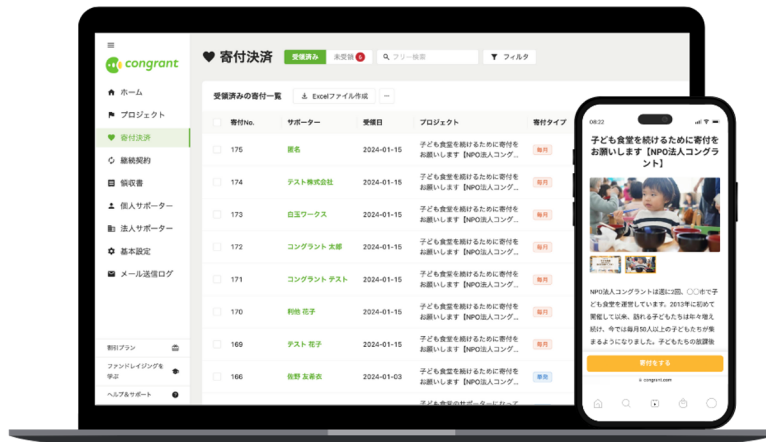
congrant

ホーム
プロジェクト
寄付決済
継続契約
領収書
個人サポーター
法人サポーター
基本設定
メール送信ログ

割引プラン
ファンドレイジングを学ぶ
ヘルプ&サポート

寄付決済
受領済み
未受領 5
フリー検索
フィルタ

受領済みの寄付一覧
Excelファイル作成
...

| | 寄付No. | サポーター | 受領日 | プロジェクト | 寄付タイプ |
|---|---|---|---|---|---|
| | 175 | 匿名 | 2024-01-15 | 子ども食堂を続けるために寄付をお願いします【NPO法人コングラ | 毎月 |
| | 174 | テスト株式会社 | 2024-01-15 | 子ども食堂を続けるために寄付をお願いします【NPO法人コングラ | 今回 |
| | 173 | 白玉ワークス | 2024-01-15 | 子ども食堂を続けるために寄付をお願いします【NPO法人コングラ | 毎月 |
| | 172 | コングラント 太郎 | 2024-01-15 | 子ども食堂を続けるために寄付をお願いします【NPO法人コングラ | 今回 |
| | 171 | コングラント テスト | 2024-01-15 | 子ども食堂を続けるために寄付をお願いします【NPO法人コングラ | 今回 |
| | 170 | 利他 花子 | 2024-01-15 | 子ども食堂を続けるために寄付をお願いします【NPO法人コングラ | 毎月 |
| | 169 | テスト 花子 | 2024-01-15 | 子ども食堂を続けるために寄付をお願いします【NPO法人コングラ | 今回 |
| | 166 | 佐野 友美衣 | 2024-01-03 | 子ども食堂を続けるために寄付をお願いします【NPO法人コングラ | 都度 |

08:32
子ども食堂を続けるために寄付をお願いします【NPO法人コングラント】

NPO法人コングラントは週に2回、〇〇市で子ども食堂を運営しています。2013年に初めて開催して以来、訪れる子どもたちは年々増え続け、今では毎月50人以上の子どもたちが集まるようになりました。子どもたちの居場所

寄付をする
congrant.com